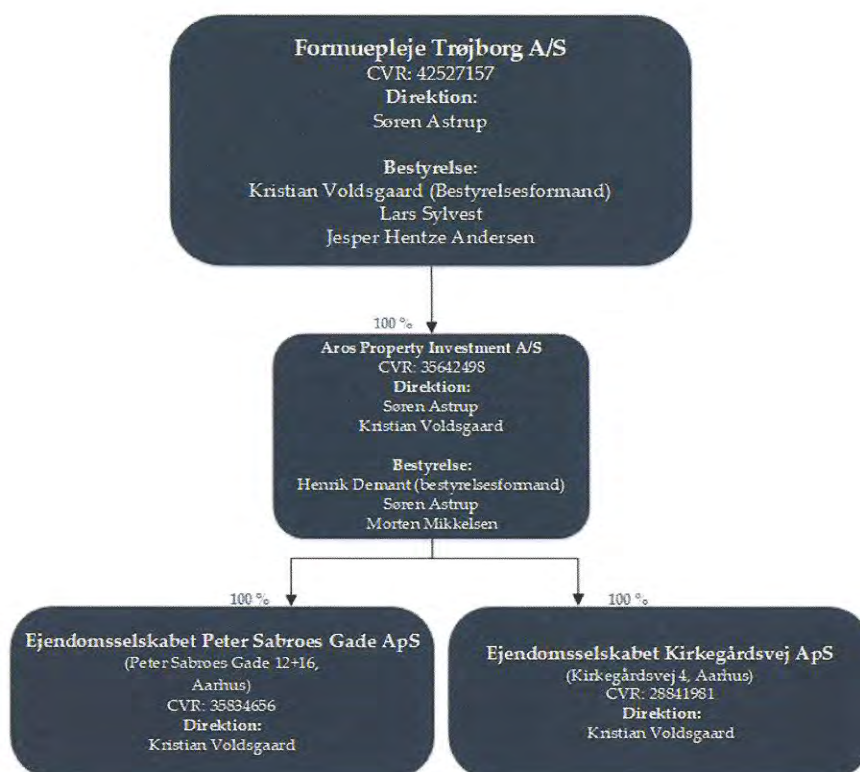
Formuepleje Trøjborg A/S
CVR: 42527157
Direktion:
Søren Astrup

Bestyrelse:
Kristian Voldsgaard (Bestyrelsesformand)
Lars Sylvest
Jesper Hentze Andersen

100 %

Aros Property Investment A/S
CVR: 35642498
Direktion:
Søren Astrup
Kristian Voldsgaard

Bestyrelse:
Henrik Demant (bestyrelsesformand)
Søren Astrup
Morten Mikkelsen

100 %

100 %

Ejendomsselskabet Peter Sabroes Gade ApS
(Peter Sabroes Gade 12+16, Aarhus)
CVR: 35834656
Direktion:
Kristian Voldsgaard

Ejendomsselskabet Kirkegårdsvej ApS
(Kirkegårdsvej 4, Aarhus)
CVR: 28841981
Direktion:
Kristian Voldsgaard